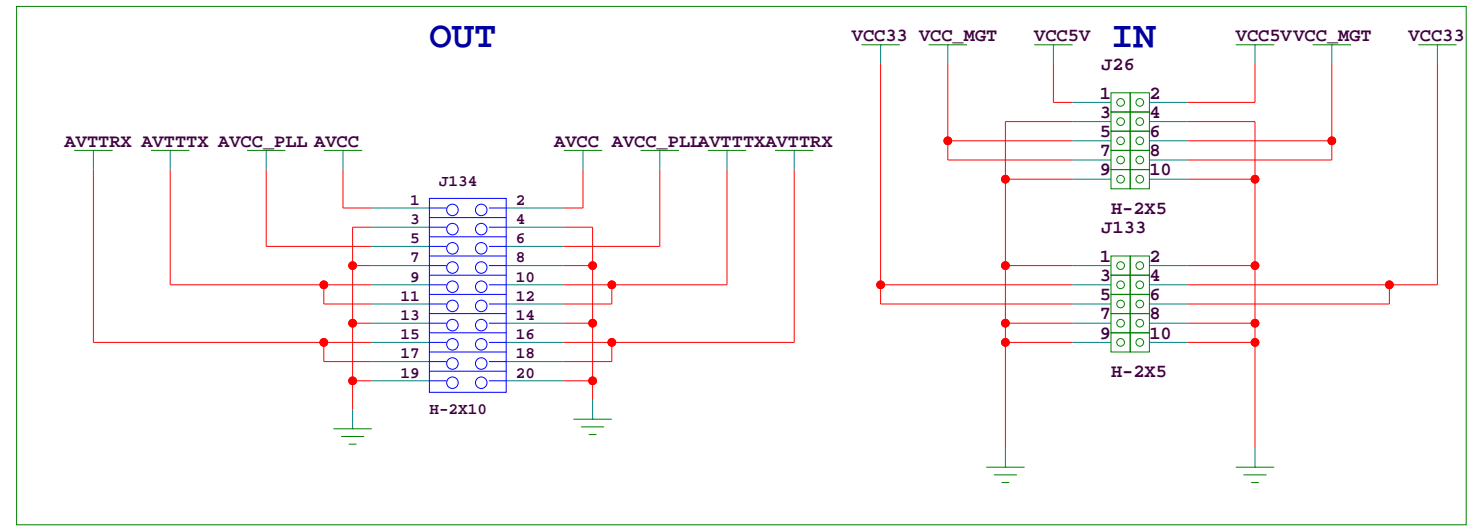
OUT

AVTTRX AVTTTX AVCC_PLL AVCC

AVCC AVCC_PLLAVTTTXAVTTRX

J134

1 2
3 4
5 6
7 8
9 10
11 12
13 14
15 16
17 18
19 20

H-2X10

IN

VCC33 VCC_MGT VCC5V

VCC5VVCC_MGT VCC33

J26

1 2
3 4
5 6
7 8
9 10

H-2X5

J133

1 2
3 4
5 6
7 8
9 10

H-2X5